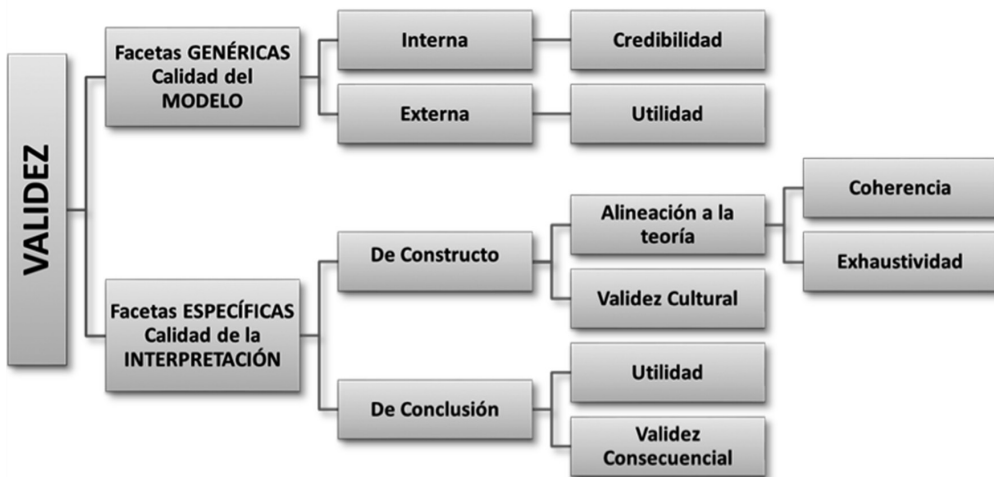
VALIDEZ

Facetas GENÉRICAS Calidad del MODELO

Interna

Credibilidad

Externa

Utilidad

Facetas ESPECÍFICAS Calidad de la INTERPRETACIÓN

De Constructo

Alineación a la teoría

Coherencia

Exhaustividad

Validez Cultural

De Conclusión

Utilidad

Validez Consecuencial